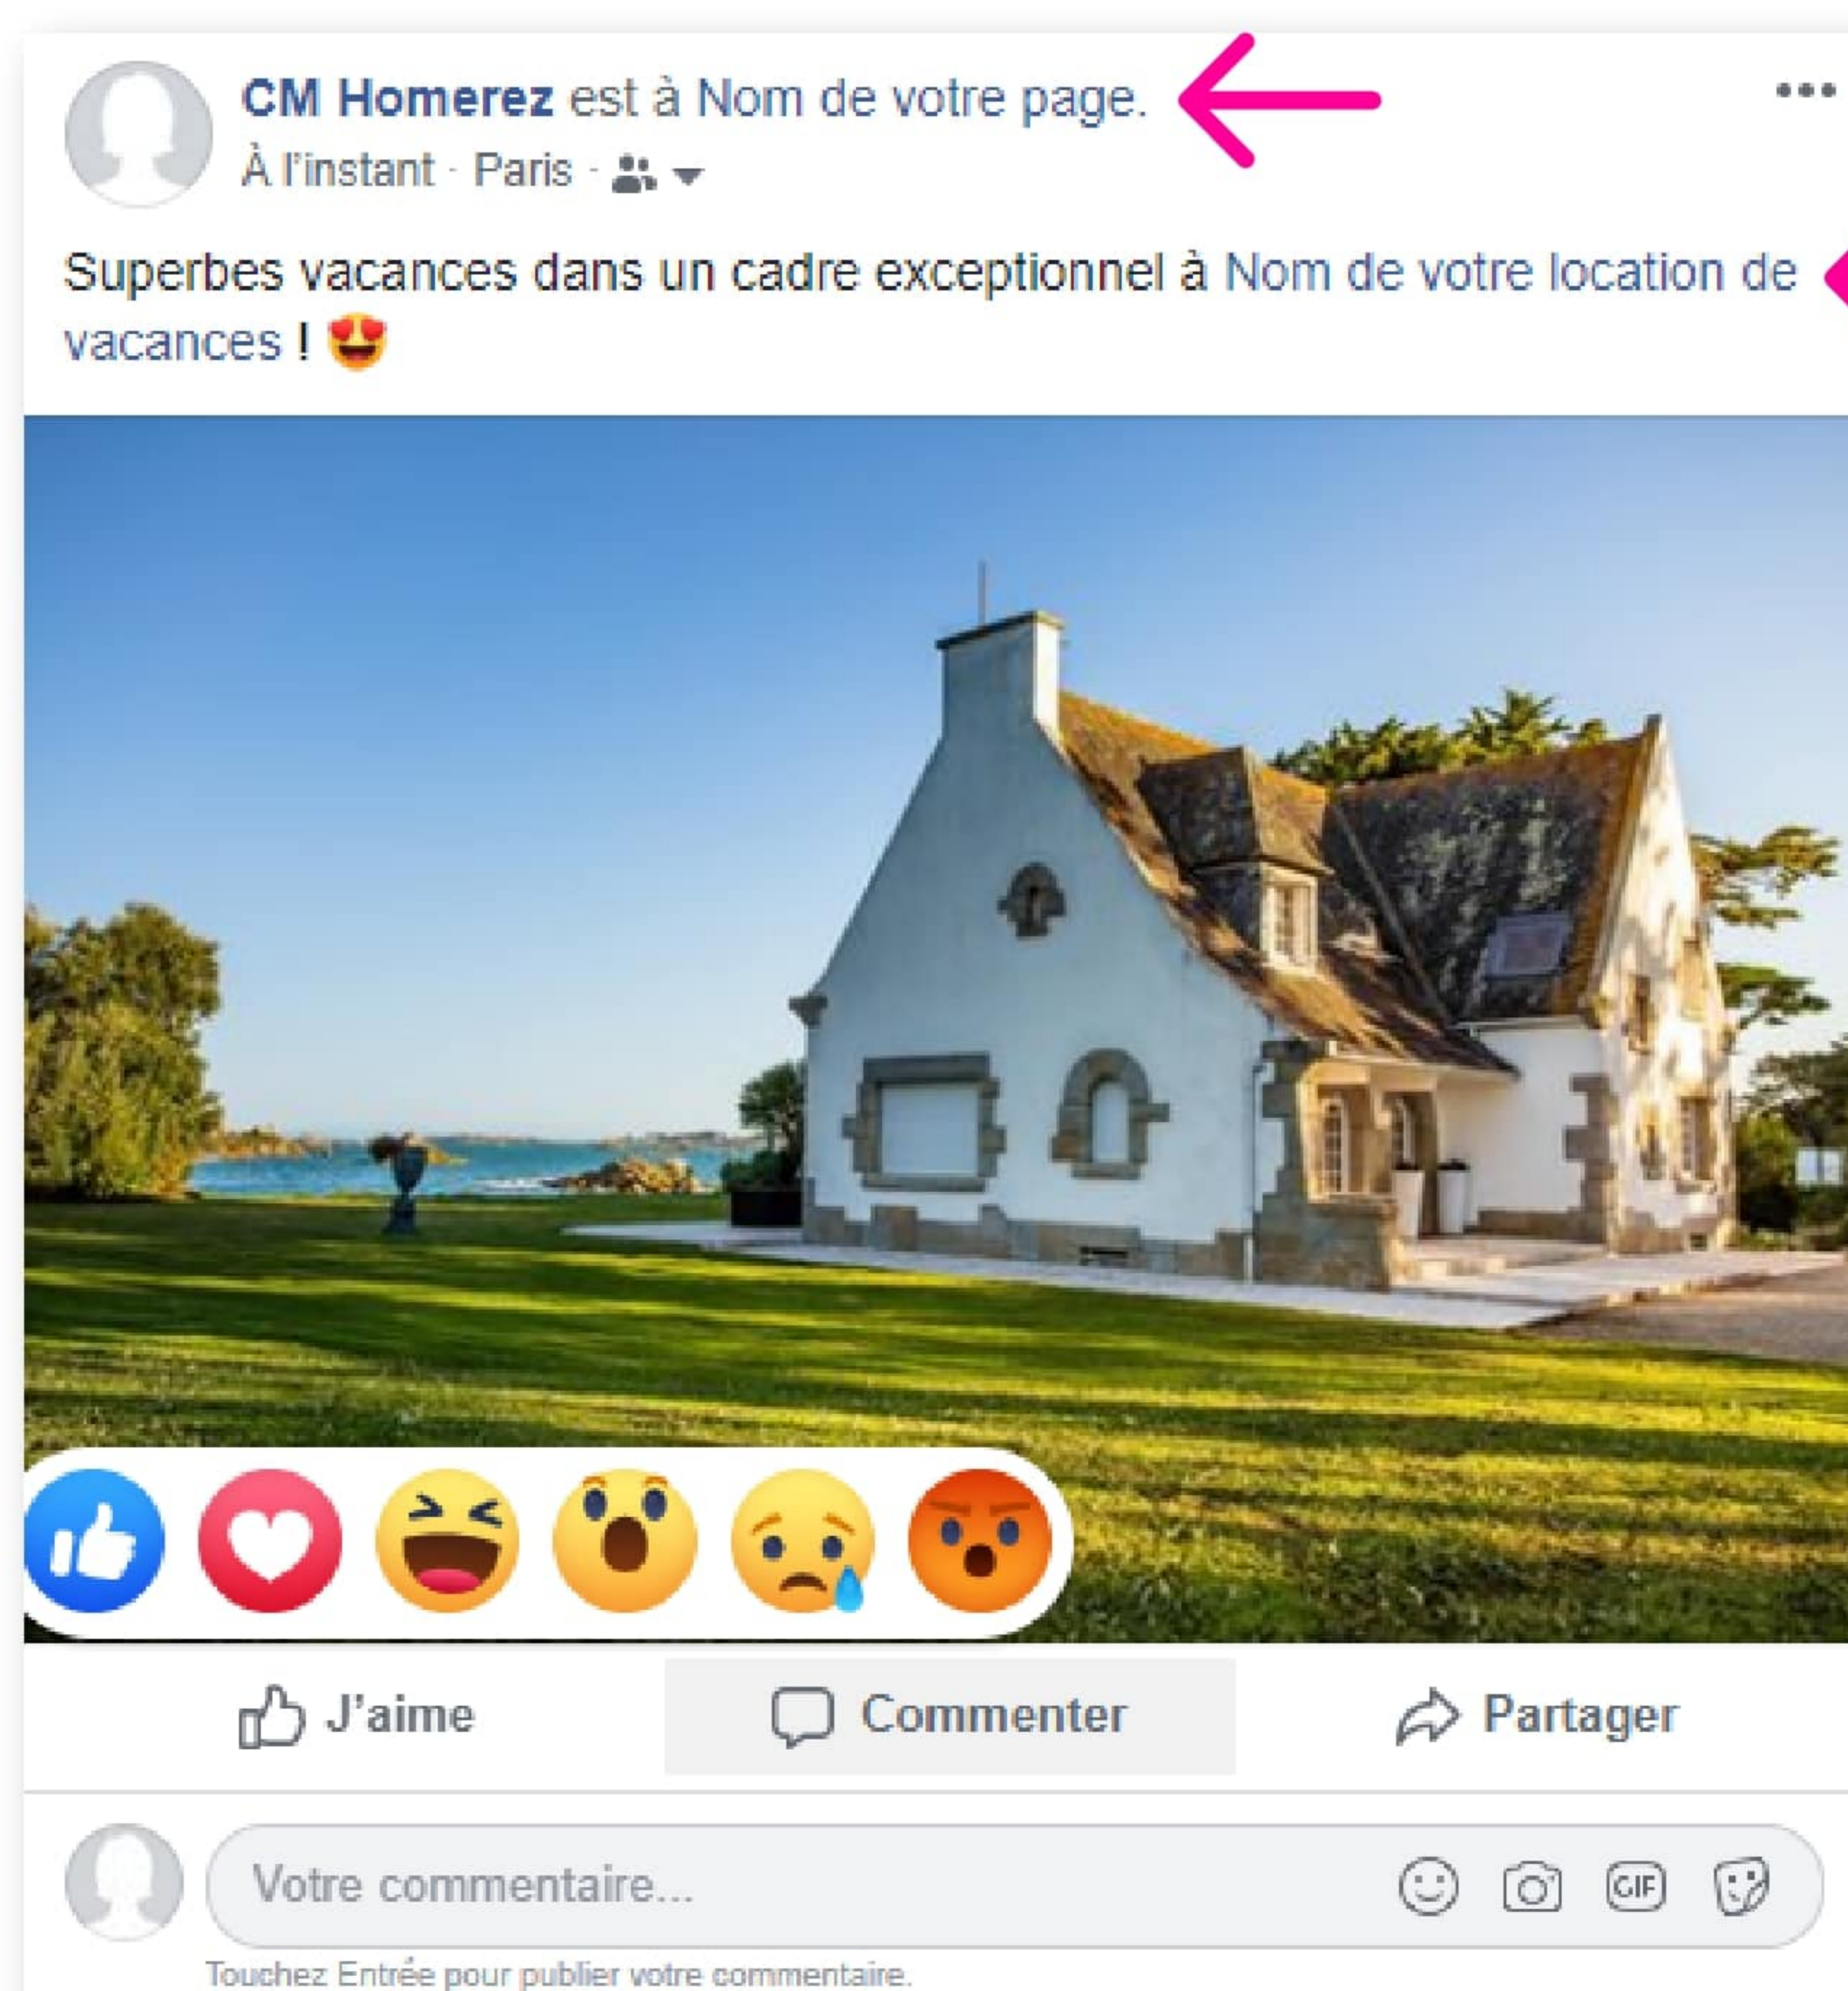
CM Homerez est à Nom de votre page.

À l'instant · Paris ·

Superbes vacances dans un cadre exceptionnel à Nom de votre location de vacances ! 😍

J'aime

Commenter

Partager

Votre commentaire...

GIF

Touchez Entrée pour publier votre commentaire.